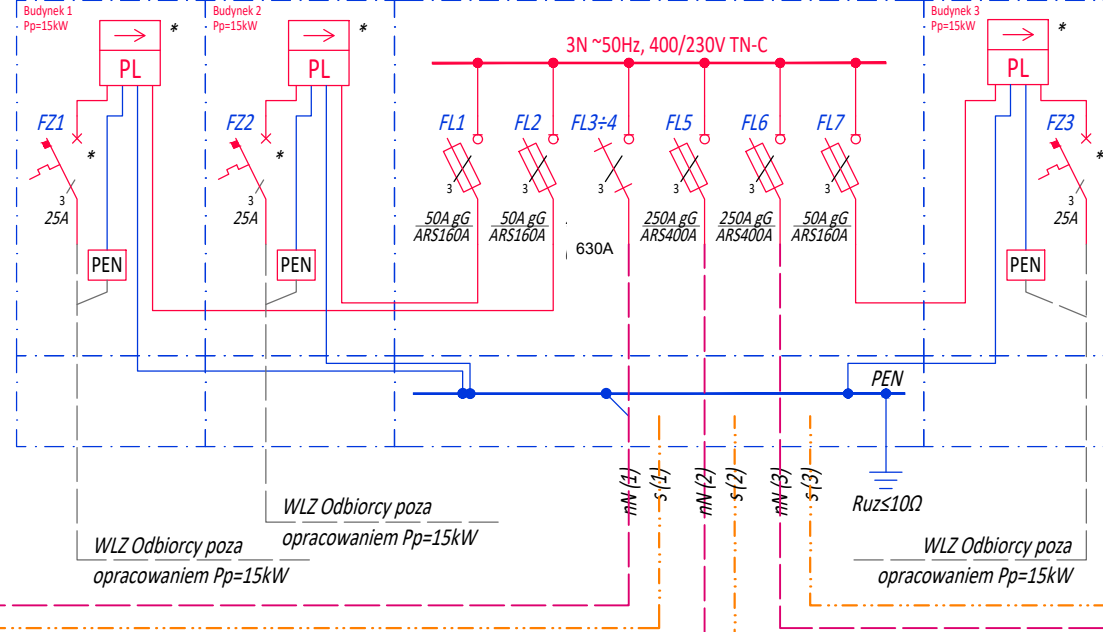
Budynek 1
Pp=15kW

PL

*

Budynek 2
Pp=15kW

PL

*

3N ~50Hz, 400/230V TN-C

Budynek 3
Pp=15kW

PL

*

FZ1

*

3
25A

FZ2

*

3
25A

FL1
3
50A gG
ARS160A

FL2
3
50A gG
ARS160A

FL3÷4
3
630A

FL5
3
250A gG
ARS400A

FL6
3
250A gG
ARS400A

FL7
3
50A gG
ARS160A

FZ3

*

3
25A

PEN

PEN

PEN

PEN

nN (1)
s (1)
nN (2)
s (2)
nN (3)
s (3)

Ruz≤10Ω

WLZ Odbiorcy poza opracowaniem Pp=15kW

WLZ Odbiorcy poza opracowaniem Pp=15kW

WLZ Odbiorcy poza opracowaniem Pp=15kW